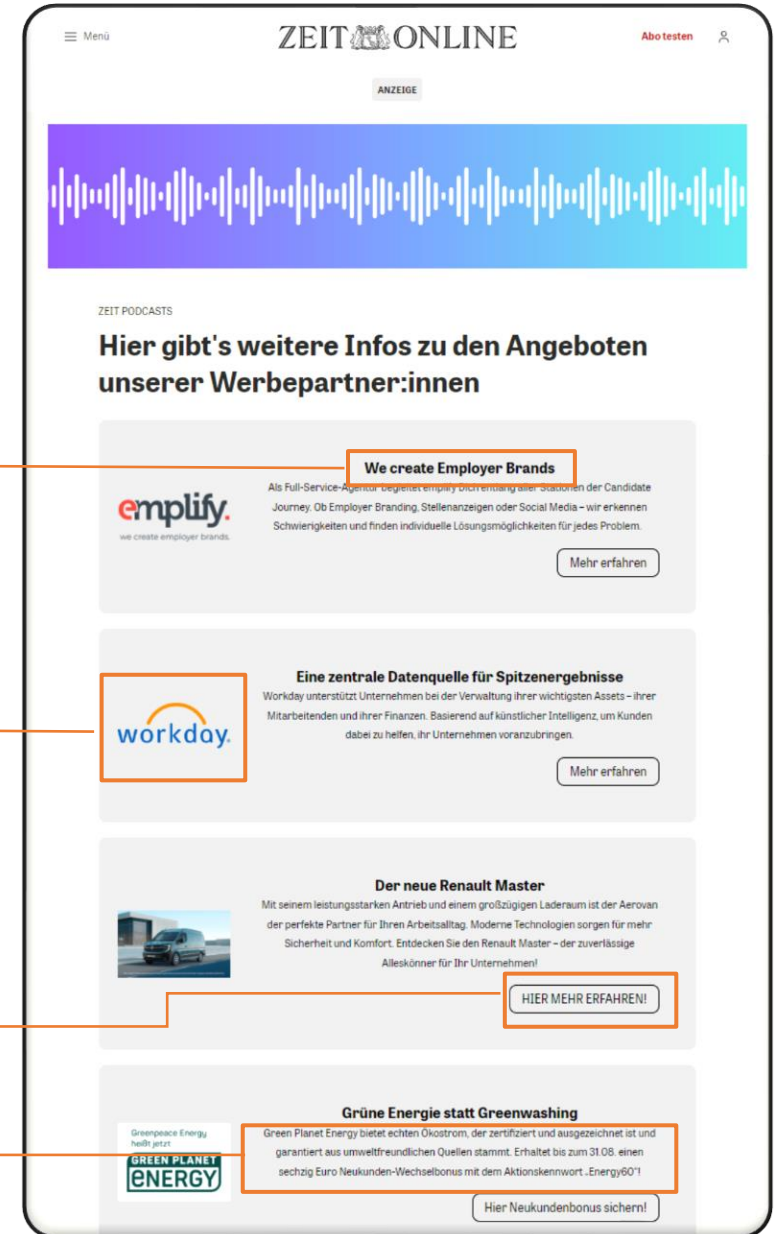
Menü ZEIT ONLINE Abo testen

ANZEIGE

ZEIT PODCASTS

Hier gibt's weitere Infos zu den Angeboten unserer Werbepartner:innen

We create Employer Brands

emplify. we create employer brands.

Als Full-Service-Agentur begleitet emplify Dich entlang aller Stationen der Candidate Journey. Ob Employer Branding, Stellenanzeigen oder Social Media – wir erkennen Schwierigkeiten und finden individuelle Lösungsmöglichkeiten für jedes Problem.

Mehr erfahren

workday.

Eine zentrale Datenquelle für Spitzenergebnisse

Workday unterstützt Unternehmen bei der Verwaltung ihrer wichtigsten Assets – ihrer Mitarbeitenden und ihrer Finanzen. Basierend auf künstlicher Intelligenz, um Kunden dabei zu helfen, ihr Unternehmen voranzubringen.

Mehr erfahren

Der neue Renault Master

Mit seinem leistungsstarken Antrieb und einem großzügigen Laderaum ist der Aerovan der perfekte Partner für Ihren Arbeitsalltag. Moderne Technologien sorgen für mehr Sicherheit und Komfort. Entdecken Sie den Renault Master – der zuverlässige Alleskönner für Ihr Unternehmen!

HIER MEHR ERFAHREN!

Greenpeace Energy heißt jetzt GREEN PLANET ENERGY

Grüne Energie statt Greenwashing

Green Planet Energy bietet echten Ökostrom, der zertifiziert und ausgezeichnet ist und garantiert aus umweltfreundlichen Quellen stammt. Erhaltet bis zum 31.08. einen sechzig Euro Neukunden-Wechselbonus mit dem Aktionskennwort „Energy60"!

Hier Neukundenbonus sichern!